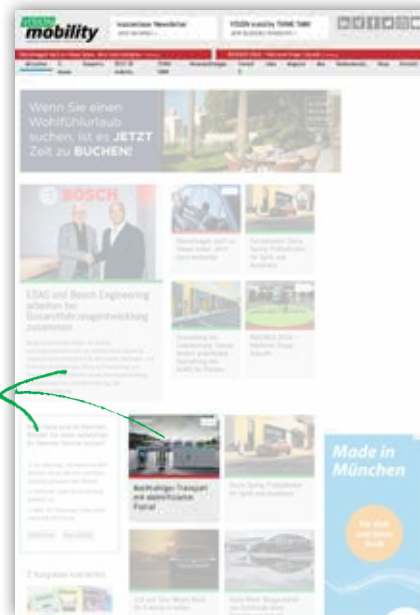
mobility

Wenn Sie einen Wohlfühlurlaub suchen, ist es JETZT Zeit zu BUCHEN!

BOSCH

EDAG und Bosch Engineering arbeiten bei Gesamtfahrzeugentwicklung zusammen

Nachhaltiger Transport mit elektrifiziertem Fahrrad

Made in München